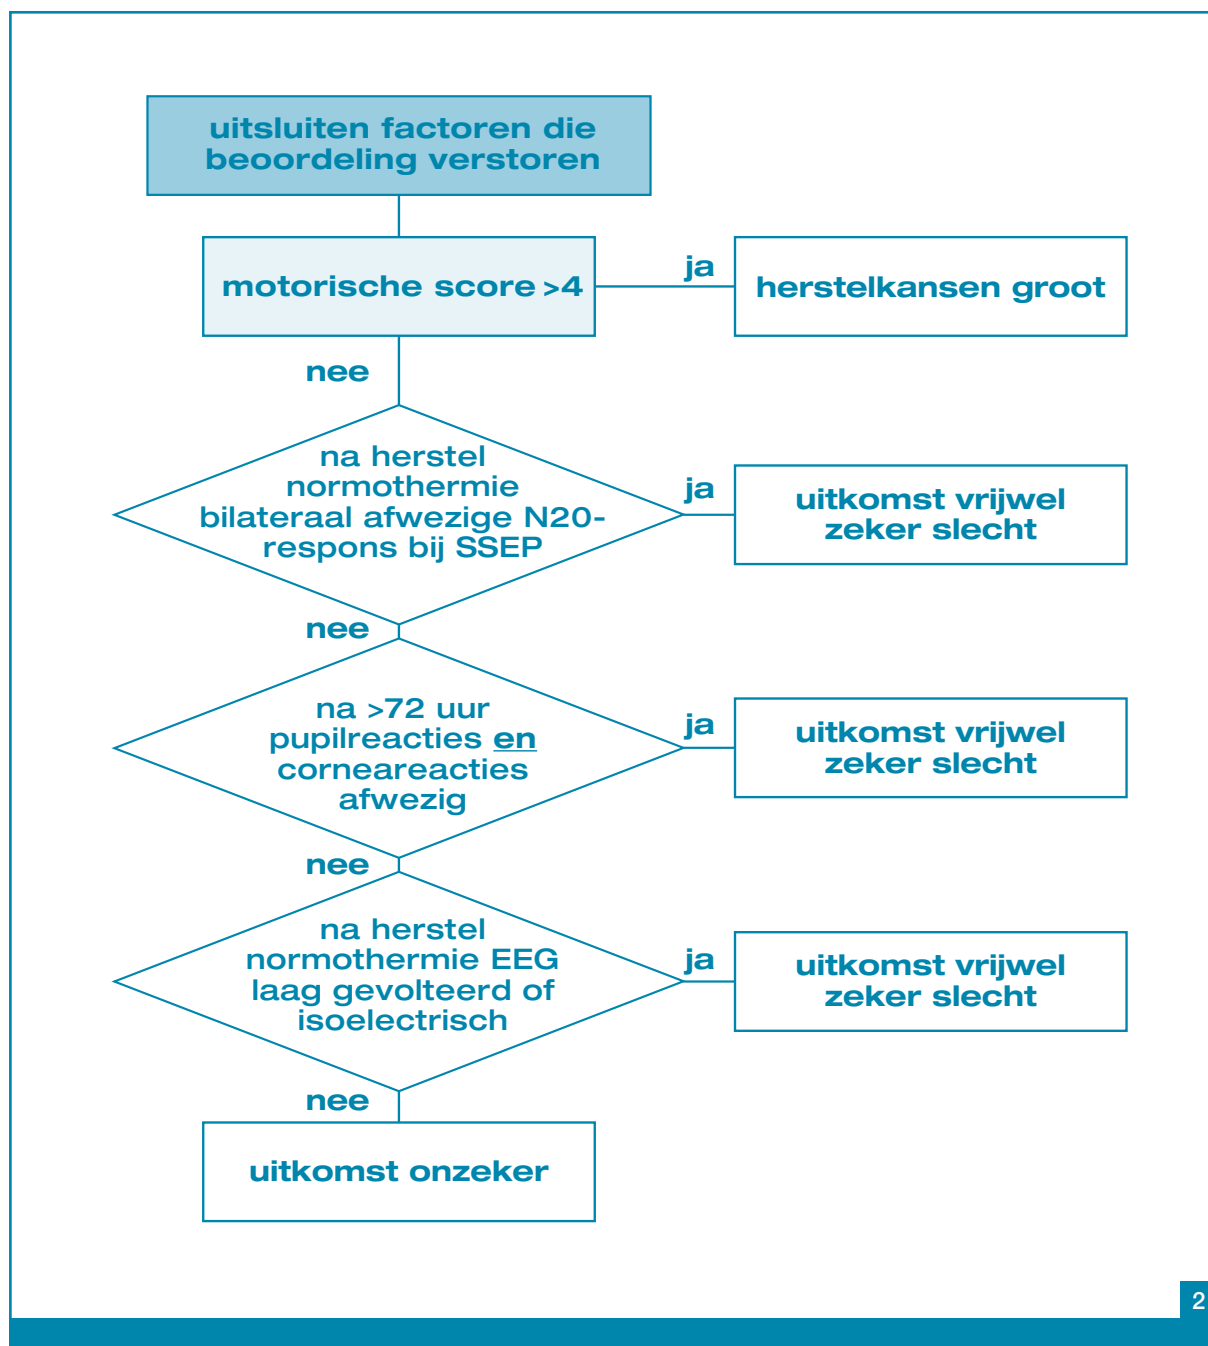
uitsluiten factoren die beoordeling verstoren

motorische score >4

ja

herstelkansen groot

nee

na herstel normothermie bilateraal afwezige N20-respons bij SSEP

ja

uitkomst vrijwel zeker slecht

nee

na >72 uur pupilreacties en corneareacties afwezig

ja

uitkomst vrijwel zeker slecht

nee

na herstel normothermie EEG laag gevolteerd of isoelectrisch

ja

uitkomst vrijwel zeker slecht

nee

uitkomst onzeker

2